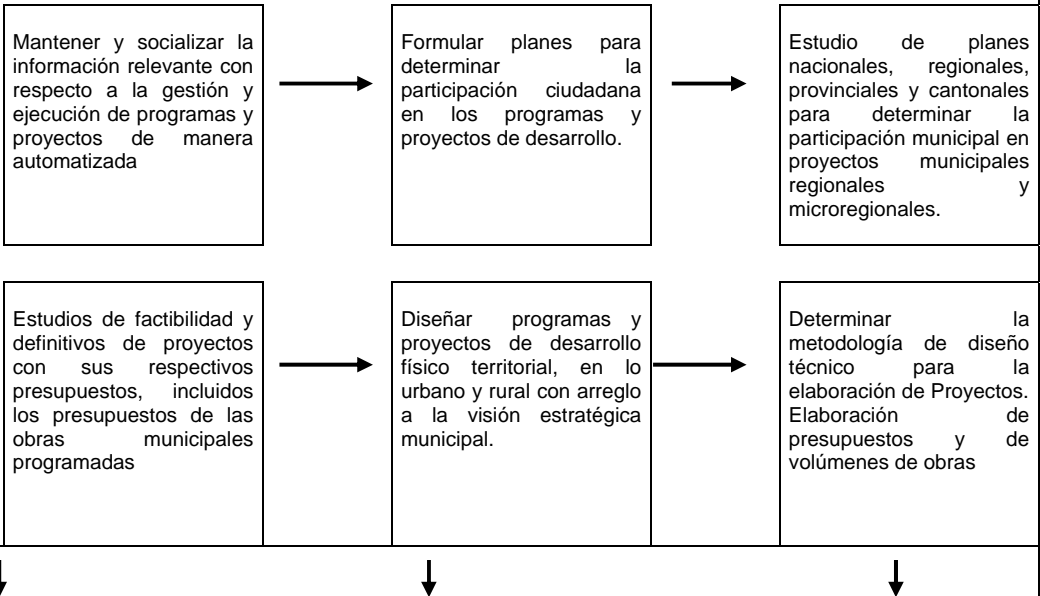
Mantener y socializar la información relevante con respecto a la gestión y ejecución de programas y proyectos de manera automatizada

Formular planes para determinar la participación ciudadana en los programas y proyectos de desarrollo.

Estudio de planes nacionales, regionales, provinciales y cantonales para determinar la participación municipal en proyectos municipales regionales y microregionales.

Estudios de factibilidad y definitivos de proyectos con sus respectivos presupuestos, incluidos los presupuestos de las obras municipales programadas

Diseñar programas y proyectos de desarrollo físico territorial, en lo urbano y rural con arreglo a la visión estratégica municipal.

Determinar la metodología de diseño técnico para la elaboración de Proyectos. Elaboración de presupuestos y de volúmenes de obras